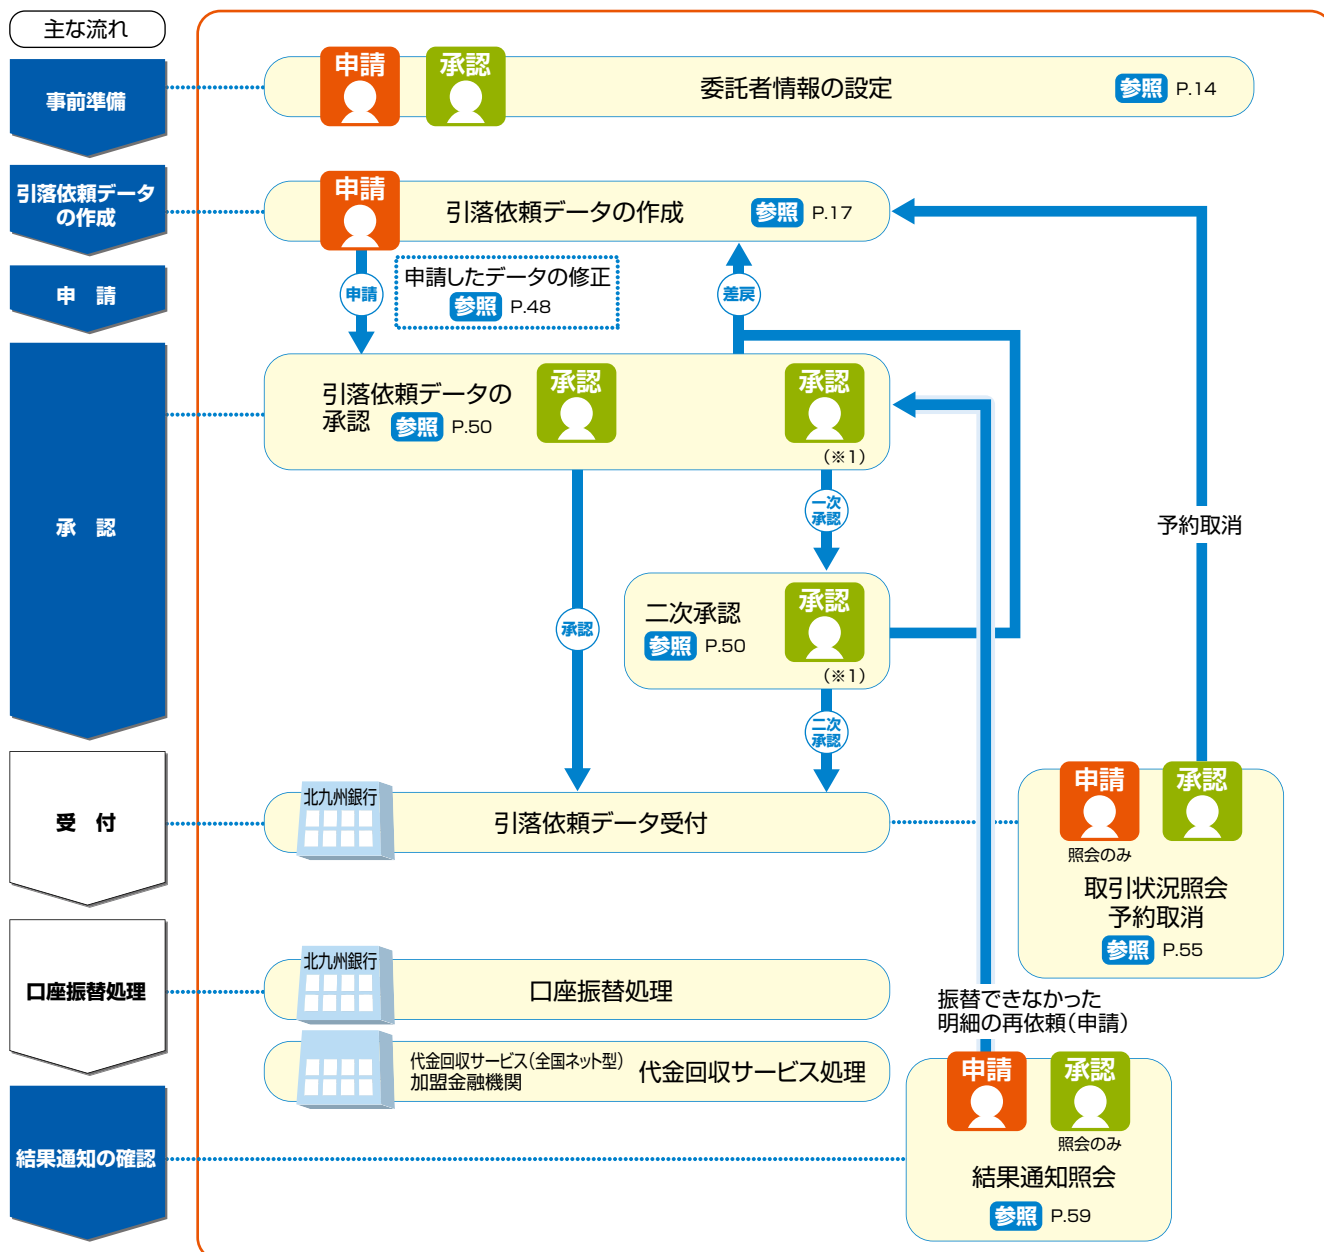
主な流れ

事前準備

引落依頼データの作成

申 請

承 認

受 付

口座振替処理

結果通知の確認

申請 承認 委託者情報の設定 参照 P.14

申請 引落依頼データの作成 参照 P.17

申請

申請したデータの修正 参照 P.48

差戻

引落依頼データの承認 参照 P.50 承認 承認 (※1)

一次承認

予約取消

承認

二次承認 参照 P.50 承認 (※1)

二次承認

北九州銀行 引落依頼データ受付

申請 承認 照会のみ 取引状況照会 予約取消 参照 P.55

北九州銀行 口座振替処理

振替できなかった明細の再依頼(申請)

代金回収サービス(全国ネット型) 加盟金融機関 代金回収サービス処理

申請 承認 照会のみ 結果通知照会 参照 P.59